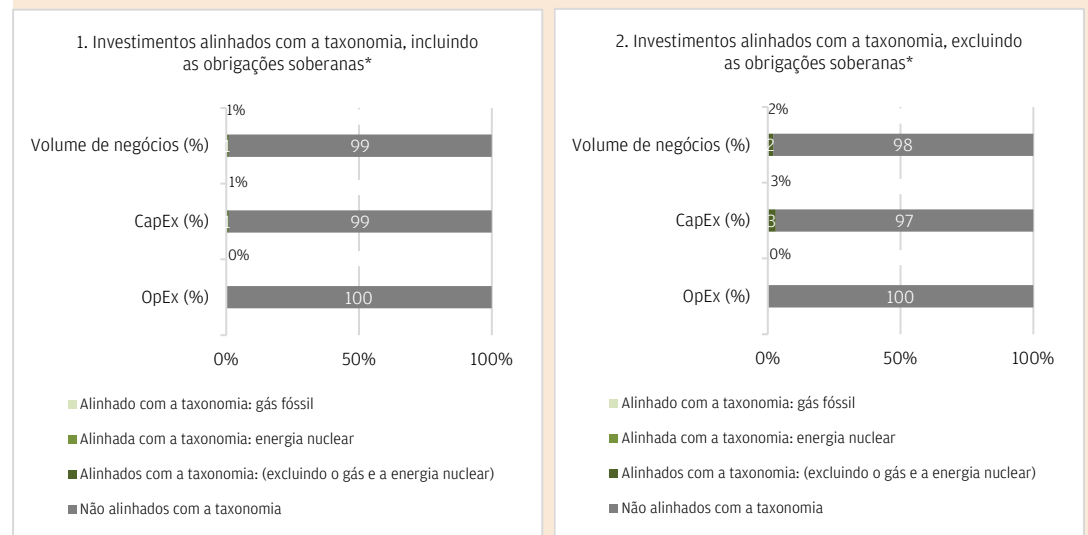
1. Investimentos alinhados com a taxonomia, incluindo as obrigações soberanas*

1%

Volume de negócios (%) 1 99

1%

CapEx (%) 1 99

0%

OpEx (%) 100

0% 50% 100%

Alinhado com a taxonomia: gás fóssil

Alinhada com a taxonomia: energia nuclear

Alinhados com a taxonomia: (excluindo o gás e a energia nuclear)

Não alinhados com a taxonomia

2. Investimentos alinhados com a taxonomia, excluindo as obrigações soberanas*

2%

Volume de negócios (%) 2 98

3%

CapEx (%) 3 97

0%

OpEx (%) 100

0% 50% 100%

Alinhado com a taxonomia: gás fóssil

Alinhada com a taxonomia: energia nuclear

Alinhados com a taxonomia: (excluindo o gás e a energia nuclear)

Não alinhados com a taxonomia